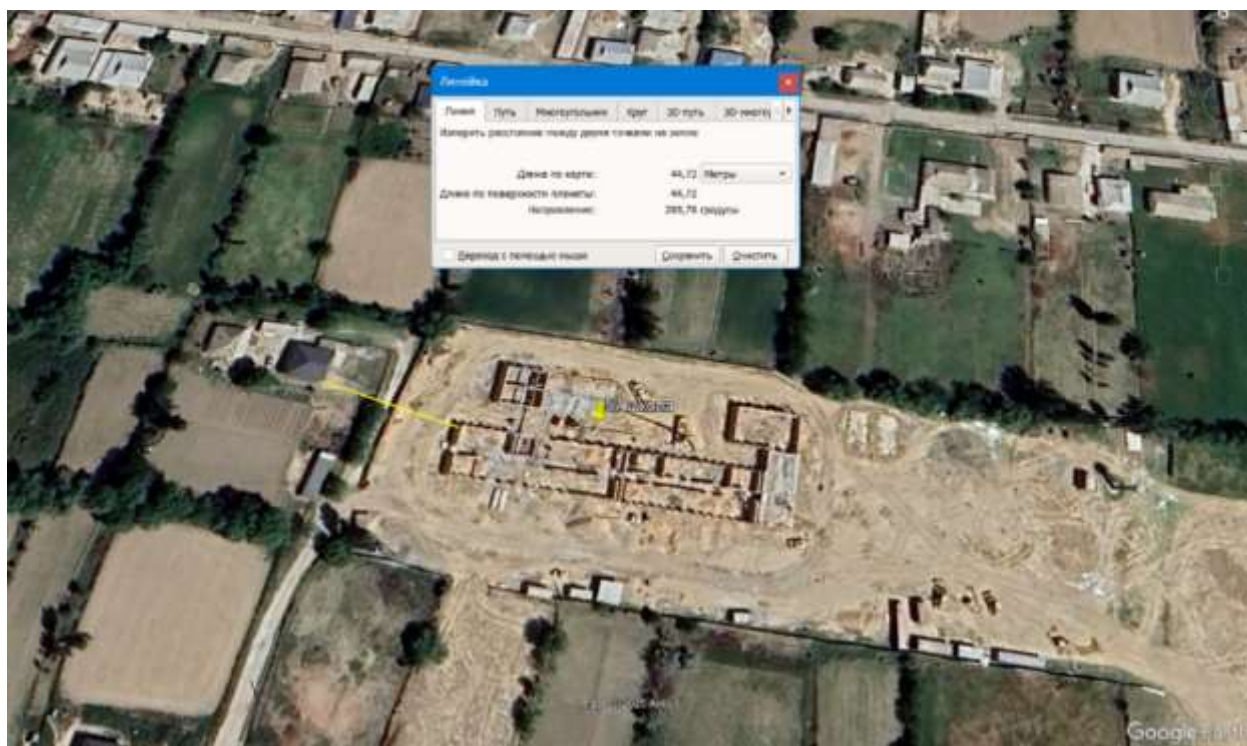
Линейка

Линия | Путь | Многоугольник | Круг | 3D-путь | 3D-многоуг

Измерить расстояние между двумя точками на земле

Длина по карте: 44,72 Метры

Длина по поверхности планеты: 44,72

Направление: 285,79 градусы

Перевод с помощью мыши

Сохранить | Очистить

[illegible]

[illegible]

Google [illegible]